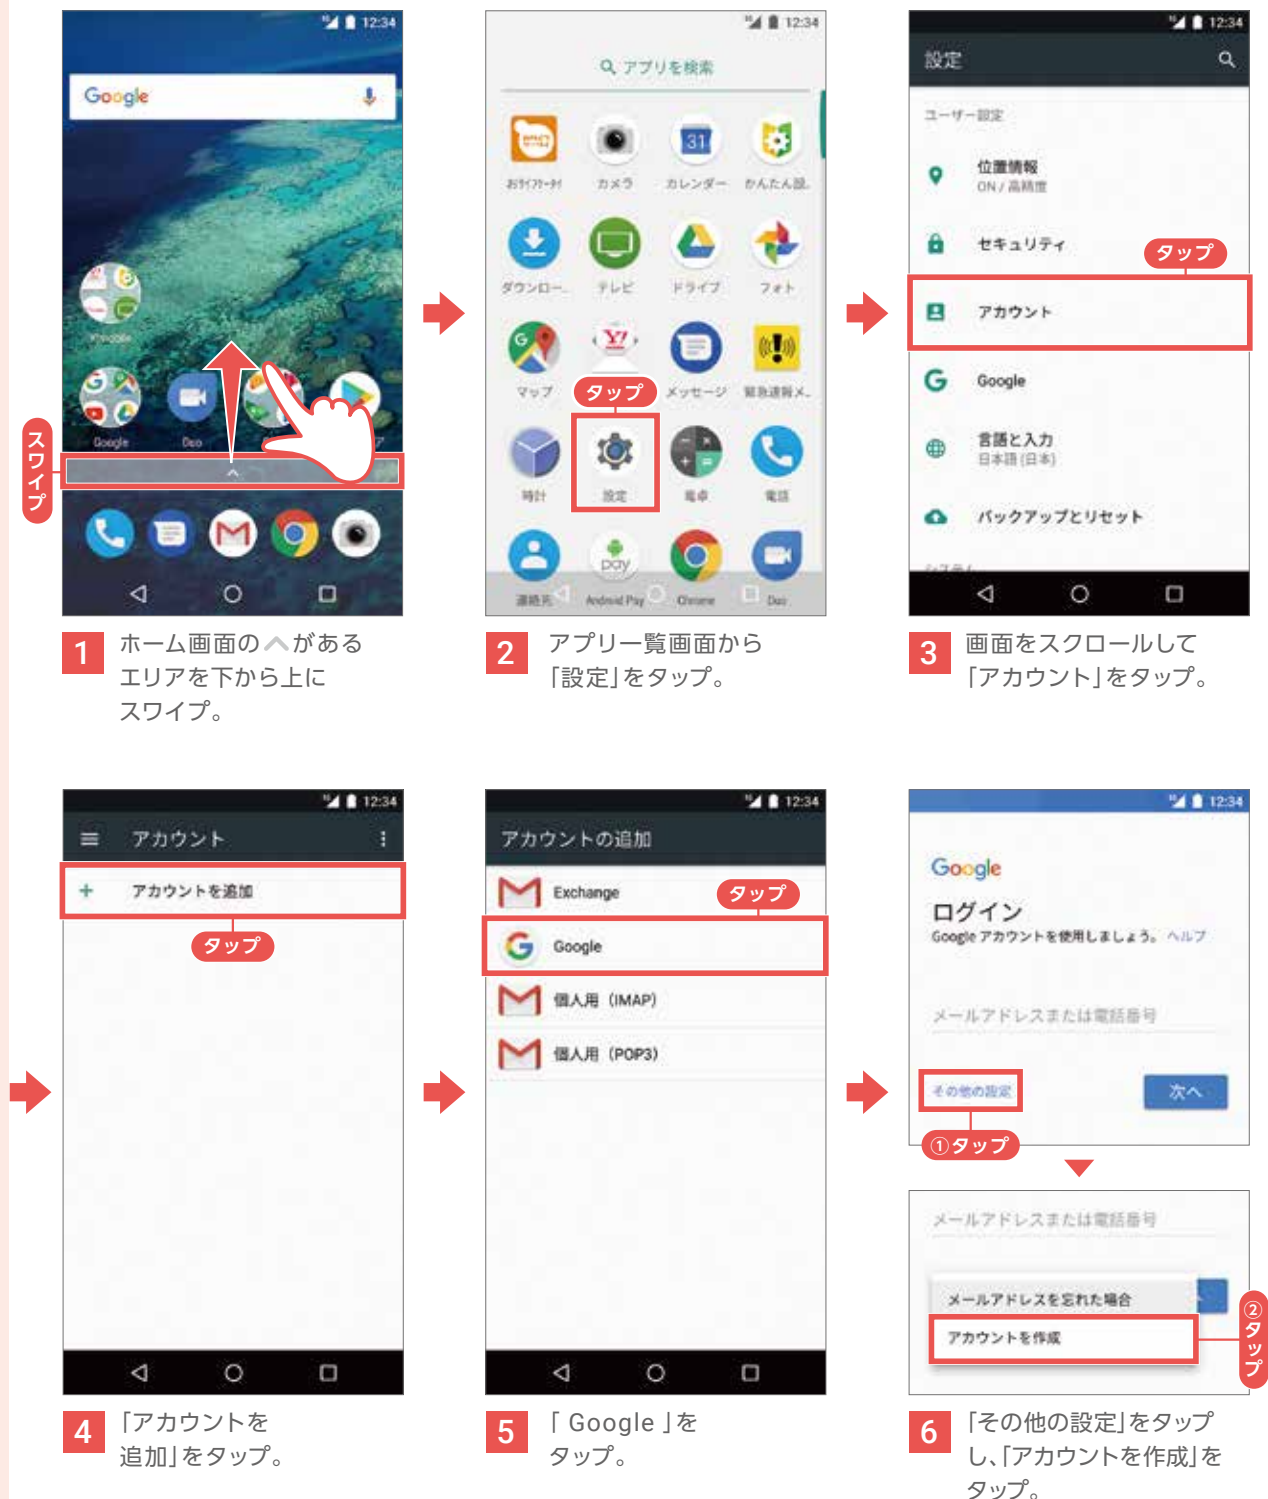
12:34

Google

スワイプ

Google Duo

12:34

アプリを検索

おサイフケータイ カメラ カレンダー かんたん設

31

ダウンロー.. テレビ ドライブ フォト

マップ Y! メッセージ 緊急速報メ..

タップ

時計 設定 電卓 電話

連絡先 Android Pay Chrome Duo

12:34

設定

ユーザー設定

位置情報
ON / 高精度

セキュリティ

タップ

アカウント

Google

言語と入力
日本語 (日本)

バックアップとリセット

1 ホーム画面の^があるエリアを下から上にスワイプ。

2 アプリ一覧画面から「設定」をタップ。

3 画面をスクロールして「アカウント」をタップ。

12:34

アカウント

+ アカウントを追加

タップ

12:34

アカウントの追加

Exchange

タップ

Google

個人用 (IMAP)

個人用 (POP3)

12:34

Google

ログイン

Google アカウントを使用しましょう。 ヘルプ

メールアドレスまたは電話番号

その他の設定

次へ

①タップ

メールアドレスまたは電話番号

メールアドレスを忘れた場合

アカウントを作成

②タップ

4 「アカウントを追加」をタップ。

5 「 Google 」をタップ。

6 「その他の設定」をタップし、「アカウントを作成」をタップ。